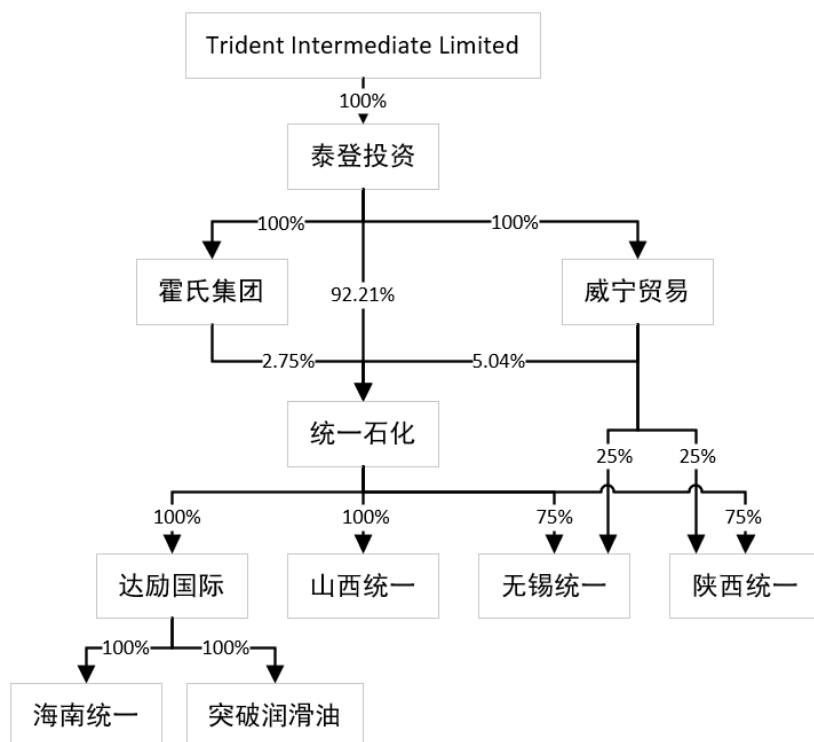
Trident Intermediate Limited

100%

泰登投资

100%

100%

霍氏集团

92.21%

威宁贸易

2.75%

5.04%

统一石化

25%

25%

100%

100%

75%

75%

达励国际

山西统一

无锡统一

陕西统一

100%

100%

海南统一

突破润滑油